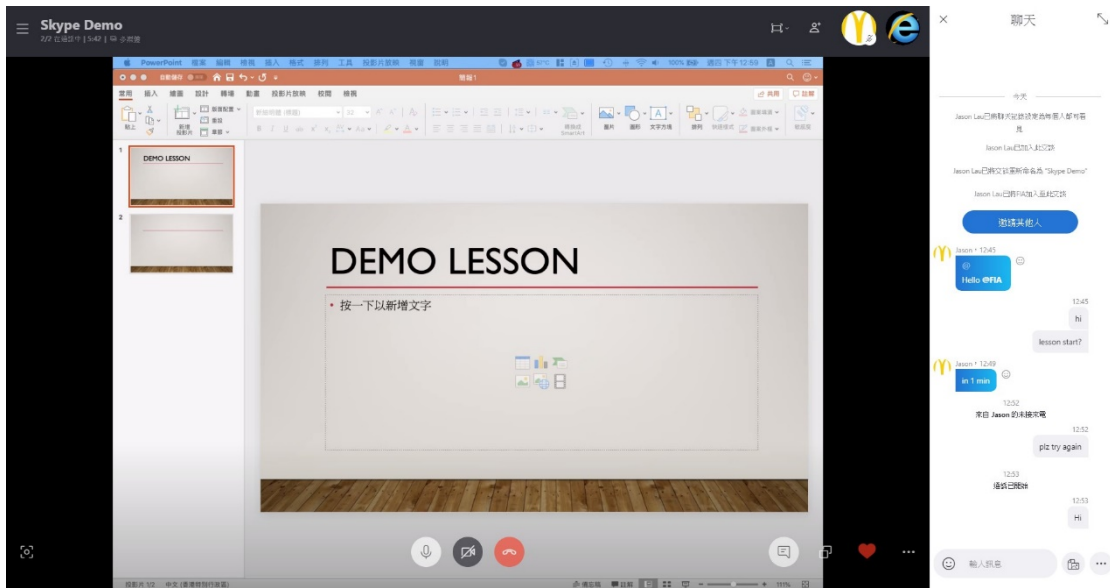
Skype Demo
2/7 | 5:42 | 參與者

PowerPoint 檔案 編輯 檢視 插入 格式 排列 工具 投影片放映 視窗 說明
100% 週四 下午12:59
簡報1
常用 插入 繪圖 設計 轉場 動畫 投影片放映 校閱 檢視
共用 註解
貼上 新增投影片 版面配置 重設 章節
圖片 圖形 文字方塊 排列 快速樣式

1 DEMO LESSON
2

DEMO LESSON
• 按一下以新增文字

投影片 1/2 中文 (香港特別行政區)
備忘稿 註解 111%

聊天
今天
Jason Lau已將聊天記錄設定為所有人都可看見
Jason Lau已加入此交談
Jason Lau已將交談重新命名為 "Skype Demo"
Jason Lau已將FIA加入至此交談
邀請其他人
Jason • 12:45
@
Hello @FIA
12:45
hi
lesson start?
Jason • 12:49
in 1 min
12:52
來自 Jason 的未接來電
12:52
plz try again
12:53
通話已開始
12:53
Hi
輸入訊息